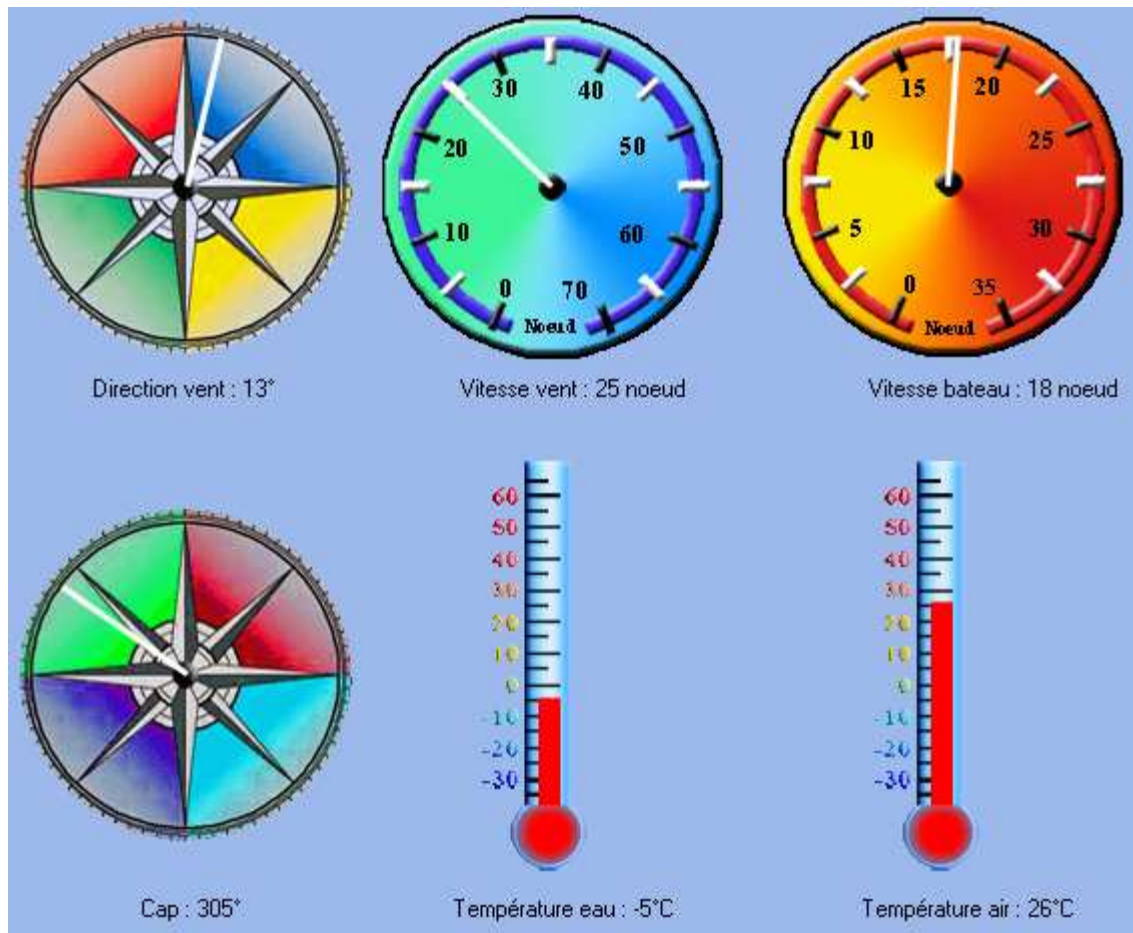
Direction vent : 13°

30 40 20 50 10 60 0 70 Noeud

Vitesse vent : 25 noeud

15 20 10 25 5 30 0 35 Noeud

Vitesse bateau : 18 noeud

Cap : 305°

60 50 40 30 20 10 0 -10 -20 -30

Température eau : -5°C

60 50 40 30 20 10 0 -10 -20 -30

Température air : 26°C